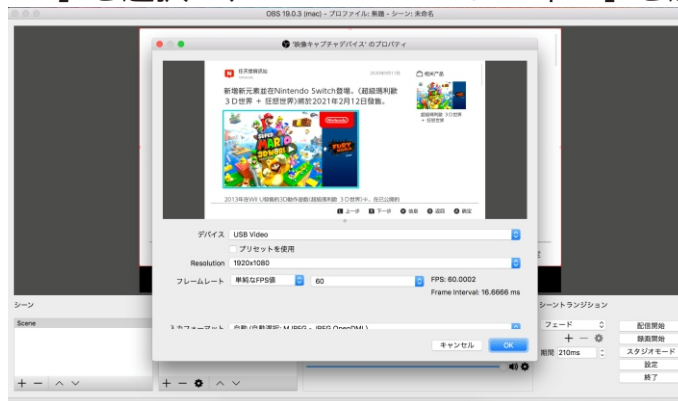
OBS 19.0.3 (mac) - プロファイル: 無題 - シーン: 未命名

'映像キャプチャデバイス' のプロパティ

任天堂情報

新增新元素並在Nintendo Switch發售。《超級瑪利歐３Ｄ世界 ＋ 狂怒世界》將於2021年2月12日發售。

相關產品

超級瑪利歐 3D世界 + 狂怒世界

SUPER MARIO

Nintendo

FURY WORLD

2013年在Wii U發售的3D動作遊戲(超級瑪利歐 3D世界)中，新已公開的

上一步 下一步 收藏 返回 設定

デバイス USB Video

プリセットを使用

Resolution 1920x1080

フレームレート 単純なFPS値 60

FPS: 60.0002

Frame Interval: 16.6666 ms

入力フォーマット 自動 (自動選択: MJPEG - JPEG OpenDML)

キャンセル OK

シーン

Scene

シーントランジション

フェード

期間 210ms

配信開始

録画開始

スタジオモード

設定

終了